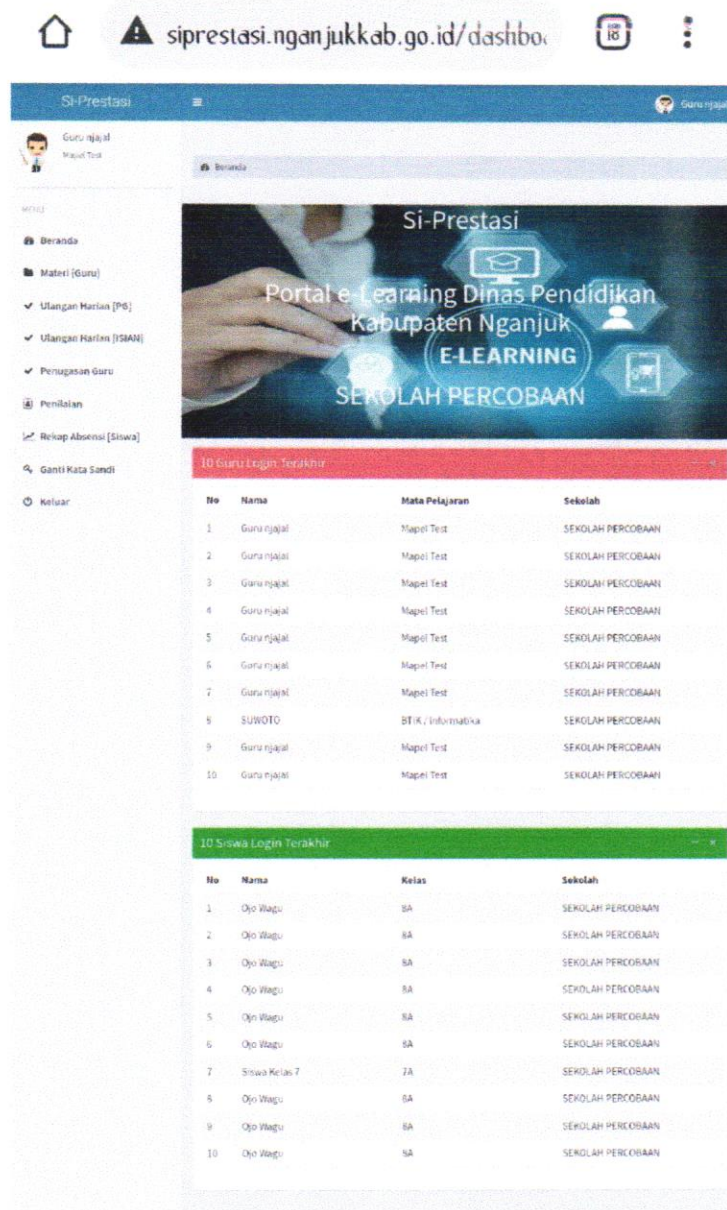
siprestasi.nganjukkab.go.id/dashbo

18

Si-Prestasi

Guru njajal

Guru njajal
Mapel Test

MENU

Beranda

Materi (Guru)

Ulangan Harian (PG)

Ulangan Harian (ISIAN)

Penugasan Guru

Penilaian

Rekap Absensi (Siswa)

Ganti Kata Sandi

Keluar

Beranda

Si-Prestasi

Portal e-Learning Dinas Pendidikan Kabupaten Nganjuk

E-LEARNING

SEKOLAH PERCOBAAN

10 Guru Login Terakhir

| No | Nama | Mata Pelajaran | Sekolah |
|---|---|---|---|
| 1 | Guru njajal | Mapel Test | SEKOLAH PERCOBAAN |
| 2 | Guru njajal | Mapel Test | SEKOLAH PERCOBAAN |
| 3 | Guru njajal | Mapel Test | SEKOLAH PERCOBAAN |
| 4 | Guru njajal | Mapel Test | SEKOLAH PERCOBAAN |
| 5 | Guru njajal | Mapel Test | SEKOLAH PERCOBAAN |
| 6 | Guru njajal | Mapel Test | SEKOLAH PERCOBAAN |
| 7 | Guru njajal | Mapel Test | SEKOLAH PERCOBAAN |
| 8 | SUWOTO | BTIK / Informatika | SEKOLAH PERCOBAAN |
| 9 | Guru njajal | Mapel Test | SEKOLAH PERCOBAAN |
| 10 | Guru njajal | Mapel Test | SEKOLAH PERCOBAAN |

10 Siswa Login Terakhir

| No | Nama | Kelas | Sekolah |
|---|---|---|---|
| 1 | Ojo Wagu | 8A | SEKOLAH PERCOBAAN |
| 2 | Ojo Wagu | 8A | SEKOLAH PERCOBAAN |
| 3 | Ojo Wagu | 8A | SEKOLAH PERCOBAAN |
| 4 | Ojo Wagu | 8A | SEKOLAH PERCOBAAN |
| 5 | Ojo Wagu | 8A | SEKOLAH PERCOBAAN |
| 6 | Ojo Wagu | 8A | SEKOLAH PERCOBAAN |
| 7 | Siswa Kelas 7 | 7A | SEKOLAH PERCOBAAN |
| 8 | Ojo Wagu | 8A | SEKOLAH PERCOBAAN |
| 9 | Ojo Wagu | 8A | SEKOLAH PERCOBAAN |
| 10 | Ojo Wagu | 8A | SEKOLAH PERCOBAAN |